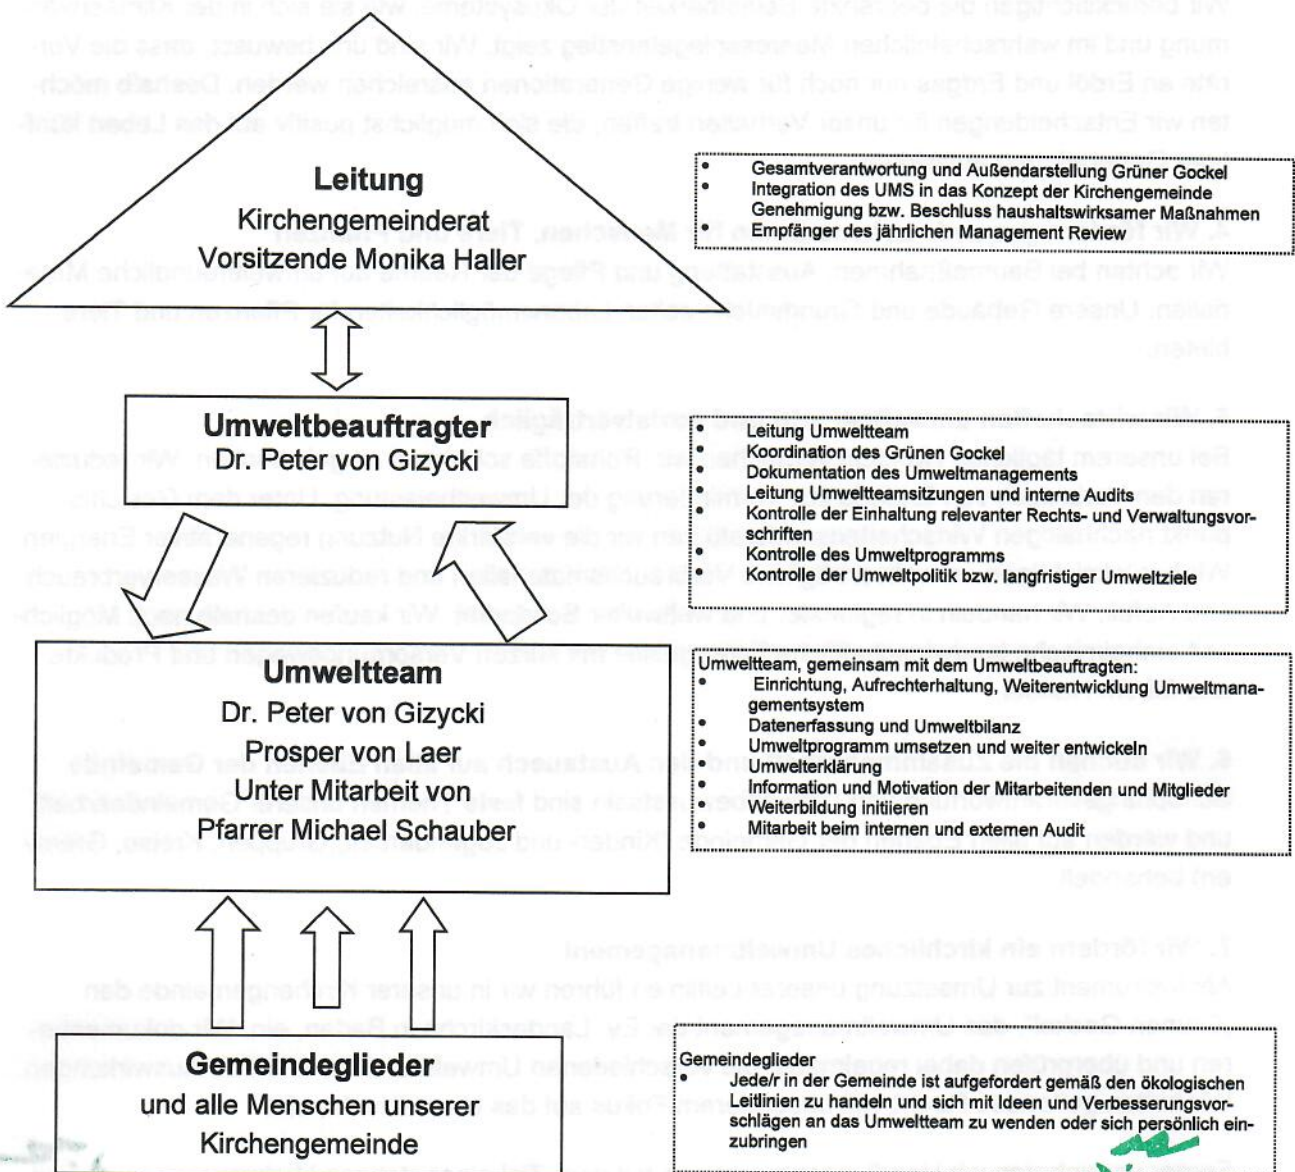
**Leitung**
Kirchengemeinderat
Vorsitzende Monika Haller

- Gesamtverantwortung und Außendarstellung Grüner Gockel
- Integration des UMS in das Konzept der Kirchengemeinde
- Genehmigung bzw. Beschluss haushaltswirksamer Maßnahmen
- Empfänger des jährlichen Management Review

**Umweltbeauftragter**
Dr. Peter von Gizycki

- Leitung Umweltteam
- Koordination des Grünen Gockel
- Dokumentation des Umweltmanagements
- Leitung Umweltteamsitzungen und interne Audits
- Kontrolle der Einhaltung relevanter Rechts- und Verwaltungsvorschriften
- Kontrolle des Umweltprogramms
- Kontrolle der Umweltpolitik bzw. langfristiger Umweltziele

**Umweltteam**
Dr. Peter von Gizycki
Prosper von Laer
Unter Mitarbeit von
Pfarrer Michael Schauber

Umweltteam, gemeinsam mit dem Umweltbeauftragten:
- Einrichtung, Aufrechterhaltung, Weiterentwicklung Umweltmanagementsystem
- Datenerfassung und Umweltbilanz
- Umweltprogramm umsetzen und weiter entwickeln
- Umwelterklärung
- Information und Motivation der Mitarbeitenden und Mitglieder
- Weiterbildung initiieren
- Mitarbeit beim internen und externen Audit

**Gemeindeglieder**
und alle Menschen unserer
Kirchengemeinde

Gemeindeglieder
- Jede/r in der Gemeinde ist aufgefordert gemäß den ökologischen Leitlinien zu handeln und sich mit Ideen und Verbesserungsvorschlägen an das Umweltteam zu wenden oder sich persönlich einzubringen